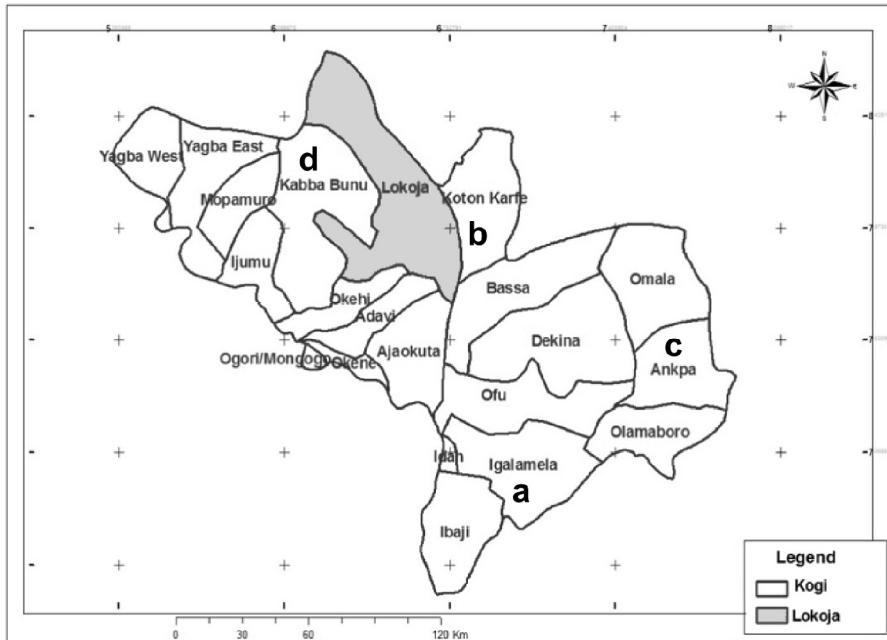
5
6
6
7
8

N
W
E
S

Yagba West
Yagba East
d
Kabba Bunu
Lokoja
Koton Karfe
Mopamuro
b
Ijumu
Okehi
Adavi
Bassa
Omala
Ogori/Mongongo
Okene
Ajaokuta
Dekina
c
Ankpa
Ofu
Olamaboro
Idah
Igalamela
a
Ibaji

Legend
Kogi
Lokoja

0 30 60 120 Km